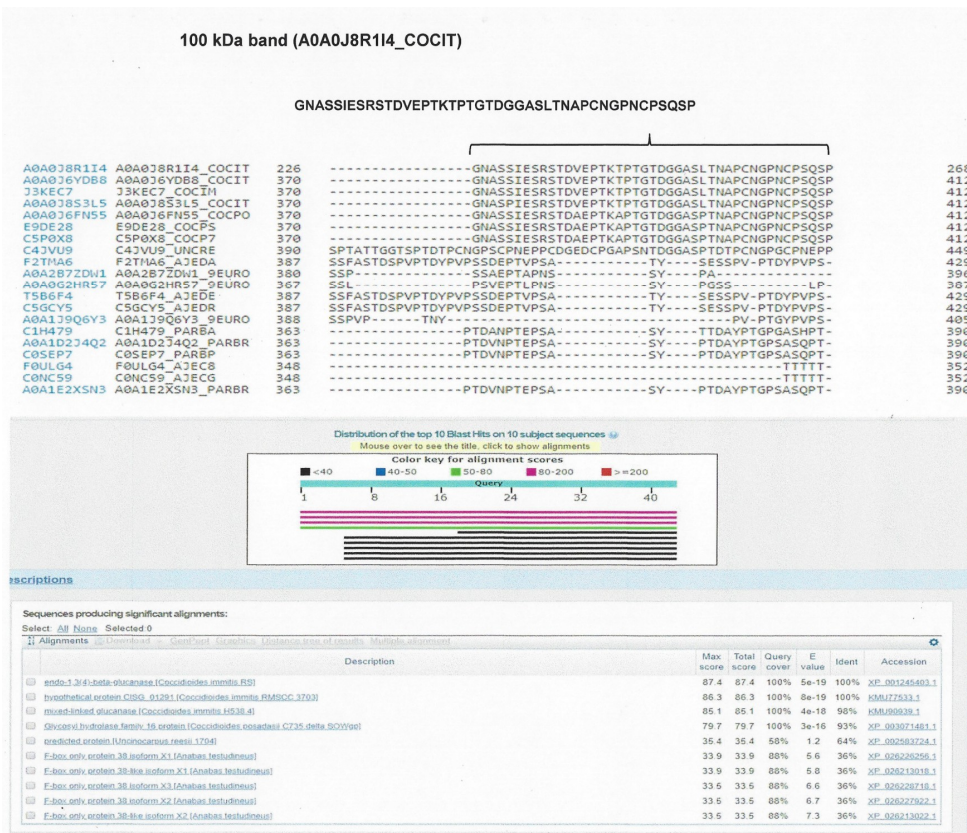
100 kDa band (A0A0J8R1I4_COCIT)

GNASSIESRSTDVEPTKTPTGTDGGASLTNAPCNGPNCPSQSP

A0A0J8R1I4 A0A0J8R1I4_COCIT 226 ------------------GNASSIESRSTDVEPTKTPTGTDGGASLTNAPCNGPNCPSQSP 268
A0A0J6YDB8 A0A0J6YDB8_COCIT 370 ------------------GNASSIESRSTDVEPTKTPTGTDGGASLTNAPCNGPNCPSQSP 412
J3KEC7 J3KEC7_COCIM 370 ------------------GNASSIESRSTDVEPTKTPTGTDGGASLTNAPCNGPNCPSQSP 412
A0A0J8S3L5 A0A0J8S3L5_COCIT 370 ------------------GNASPIESRSTDVEPTKTPTGTDGGASLTNAPCNGPNCPSQSP 412
A0A0J6FN55 A0A0J6FN55_COCPO 370 ------------------GNASSIESRSTDAEPTKAPTGTDGGASPTNAPCNGPNCPSQSP 412
E9DE28 E9DE28_COCPS 370 ------------------GNASSIESRSTDAEPTKAPTGTDGGASPTNAPCNGPNCPSQSP 412
C5P0X8 C5P0X8_COCP7 370 ------------------GNASSIESRSTDAEPTKAPTGTDGGASPTNAPCNGPNCPSQSP 412
C4JVU9 C4JVU9_UNCRE 390 SPTATTGGTSPTDTPCNGPSCPNEPPCDGEDCPGAPSNTDGGASPTDTPCNGPGCPNEPP 449
F2TMA6 F2TMA6_AJEDA 387 SSFASTDSPVPTDYPVPSSDEPTVPSA----------TY----SESSPV-PTDYPVPS- 429
A0A2B7ZDW1 A0A2B7ZDW1_9EURO 380 SSP------------SSAEPTAPNS----------SY----PA---------- 396
A0A0G2HR57 A0A0G2HR57_9EURO 367 SSL------------PSVEPTLPNS----------SY----PGSS--------LP- 387
T5B6F4 T5B6F4_AJEDE 387 SSFASTDSPVPTDYPVPSSDEPTVPSA----------TY----SESSPV-PTDYPVPS- 429
C5GCY5 C5GCY5_AJEDR 387 SSFASTDSPVPTDYPVPSSDEPTVPSA----------TY----SESSPV-PTDYPVPS- 429
A0A1J9Q6Y3 A0A1J9Q6Y3_9EURO 388 SSPVP-------TNY--------------------------------PV-PTGYPVPS- 405
C1H479 C1H479_PARBA 363 ------------------PTDANPTEPSA----------SY----TTDAYPTGPGASHPT- 390
A0A1D2J4Q2 A0A1D2J4Q2_PARBR 363 ------------------PTDVNPTEPSA----------SY----PTDAYPTGPSASQPT- 390
C0SEP7 C0SEP7_PARBP 363 ------------------PTDVNPTEPSA----------SY----PTDAYPTGPSASQPT- 390
F0ULG4 F0ULG4_AJEC8 348 --------------------------------------------------TTTTT- 352
C0NC59 C0NC59_AJECG 348 --------------------------------------------------TTTTT- 352
A0A1E2XSN3 A0A1E2XSN3_PARBR 363 ------------------PTDVNPTEPSA----------SY----PTDAYPTGPSASQPT- 390

Distribution of the top 10 Blast Hits on 10 subject sequences
Mouse over to see the title, click to show alignments
Color key for alignment scores
<40 40-50 50-80 80-200 >=200
Query
1 8 16 24 32 40

escriptions

Sequences producing significant alignments:
Select: All None Selected:0
Alignments Download GenPept Graphics Distance tree of results Multiple alignment

| Description | Max score | Total score | Query cover | E value | Ident | Accession |
|---|---|---|---|---|---|---|
| endo-1,3(4)-beta-glucanase [Coccidioides immitis RS] | 87.4 | 87.4 | 100% | 5e-19 | 100% | XP_001245403.1 |
| hypothetical protein CISG_01291 [Coccidioides immitis RMSCC 3703] | 86.3 | 86.3 | 100% | 8e-19 | 100% | KMU77533.1 |
| mixed-linked glucanase [Coccidioides immitis H538.4] | 85.1 | 85.1 | 100% | 4e-18 | 98% | KMU90939.1 |
| Glycosyl hydrolase family 16 protein [Coccidioides posadasii C735 delta SOWgp] | 79.7 | 79.7 | 100% | 3e-16 | 93% | XP_003071481.1 |
| predicted protein [Uncinocarpus reesii 1704] | 35.4 | 35.4 | 58% | 1.2 | 64% | XP_002583724.1 |
| F-box only protein 38 isoform X1 [Anabas testudineus] | 33.9 | 33.9 | 88% | 5.6 | 36% | XP_026226256.1 |
| F-box only protein 38-like isoform X1 [Anabas testudineus] | 33.9 | 33.9 | 88% | 5.8 | 36% | XP_026213018.1 |
| F-box only protein 38 isoform X3 [Anabas testudineus] | 33.5 | 33.5 | 88% | 6.6 | 36% | XP_026228718.1 |
| F-box only protein 38 isoform X2 [Anabas testudineus] | 33.5 | 33.5 | 88% | 6.7 | 36% | XP_026227922.1 |
| F-box only protein 38-like isoform X2 [Anabas testudineus] | 33.5 | 33.5 | 88% | 7.3 | 36% | XP_026213022.1 |